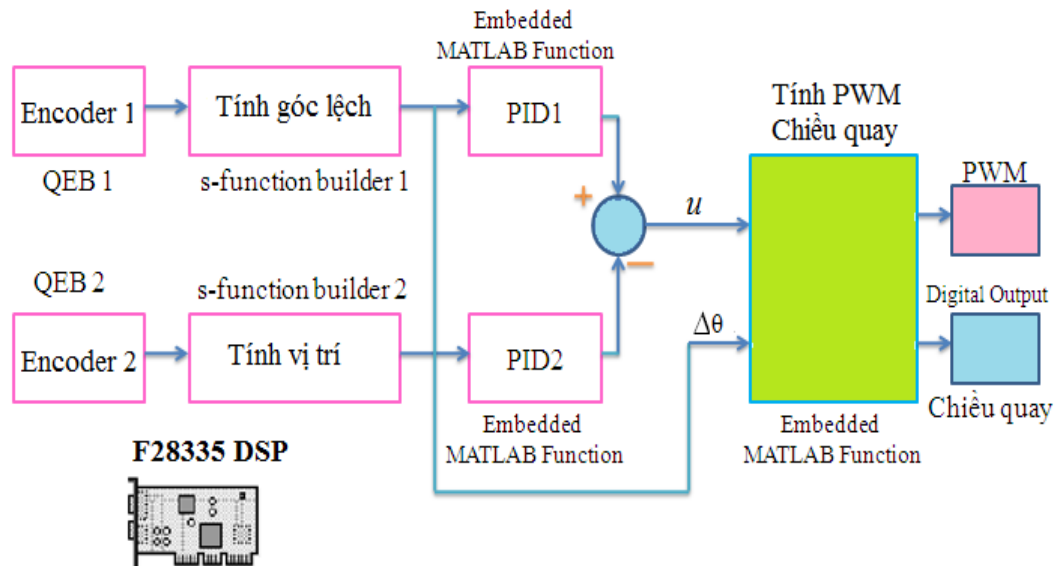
Embedded MATLAB Function

Encoder 1

QEB 1

Tính góc lệch

s-function builder 1

PID1

Tính PWM
Chiều quay

+

$u$

−

PWM

QEB 2

s-function builder 2

Digital Output

$\Delta\theta$

Encoder 2

Tính vị trí

PID2

Chiều quay

Embedded MATLAB Function

Embedded MATLAB Function

F28335 DSP